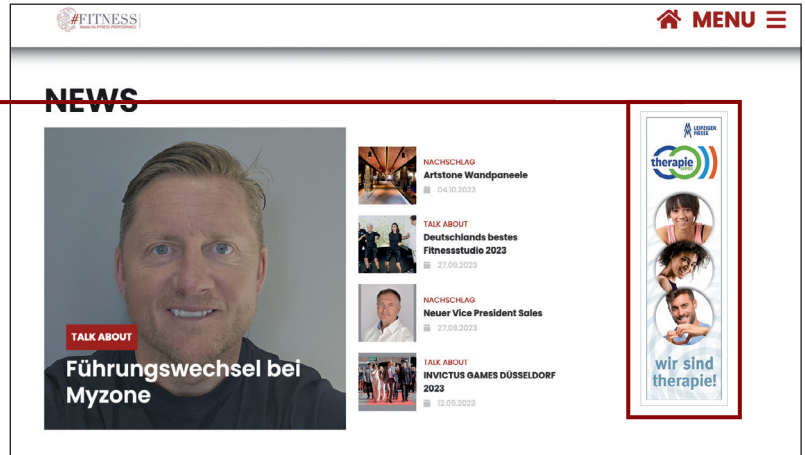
#FITNESS
Magazin für FITNESS-PROFESSIONALS

MENU

NEWS

TALK ABOUT
Führungswechsel bei Myzone

NACHSCHLAG
Artstone Wandpaneele
04.10.2023

TALK ABOUT
Deutschlands bestes Fitnessstudio 2023
27.09.2023

NACHSCHLAG
Neuer Vice President Sales
27.09.2023

TALK ABOUT
INVICTUS GAMES DÜSSELDORF 2023
12.09.2023

LEIPZIGER MESSE
therapie
wir sind therapie!